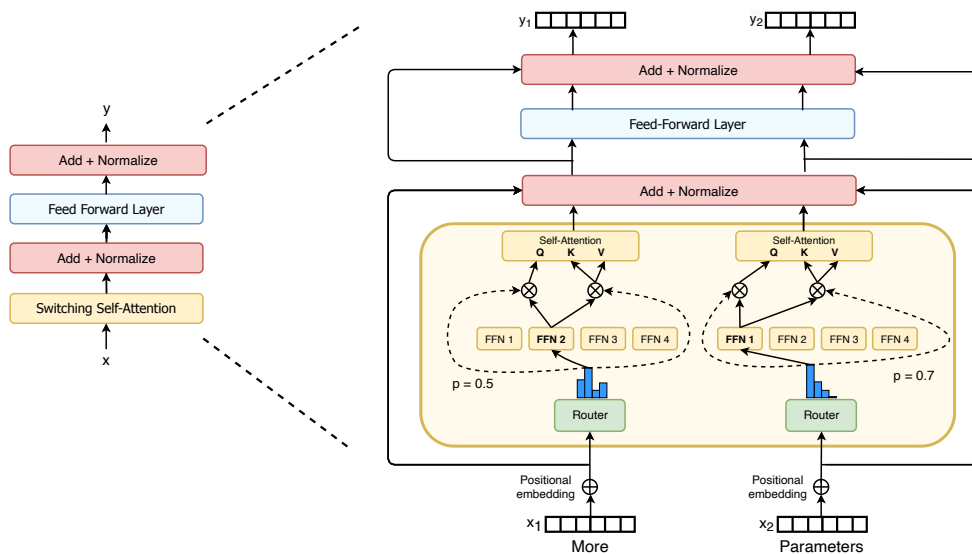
y
Add + Normalize
Feed Forward Layer
Add + Normalize
Switching Self-Attention
x

$y_1$
$y_2$
Add + Normalize
Feed-Forward Layer
Add + Normalize

Self-Attention
Q K V
FFN 1
FFN 2
FFN 3
FFN 4
p = 0.5
Router

Self-Attention
Q K V
FFN 1
FFN 2
FFN 3
FFN 4
p = 0.7
Router

Positional embedding
$x_1$
More

Positional embedding
$x_2$
Parameters